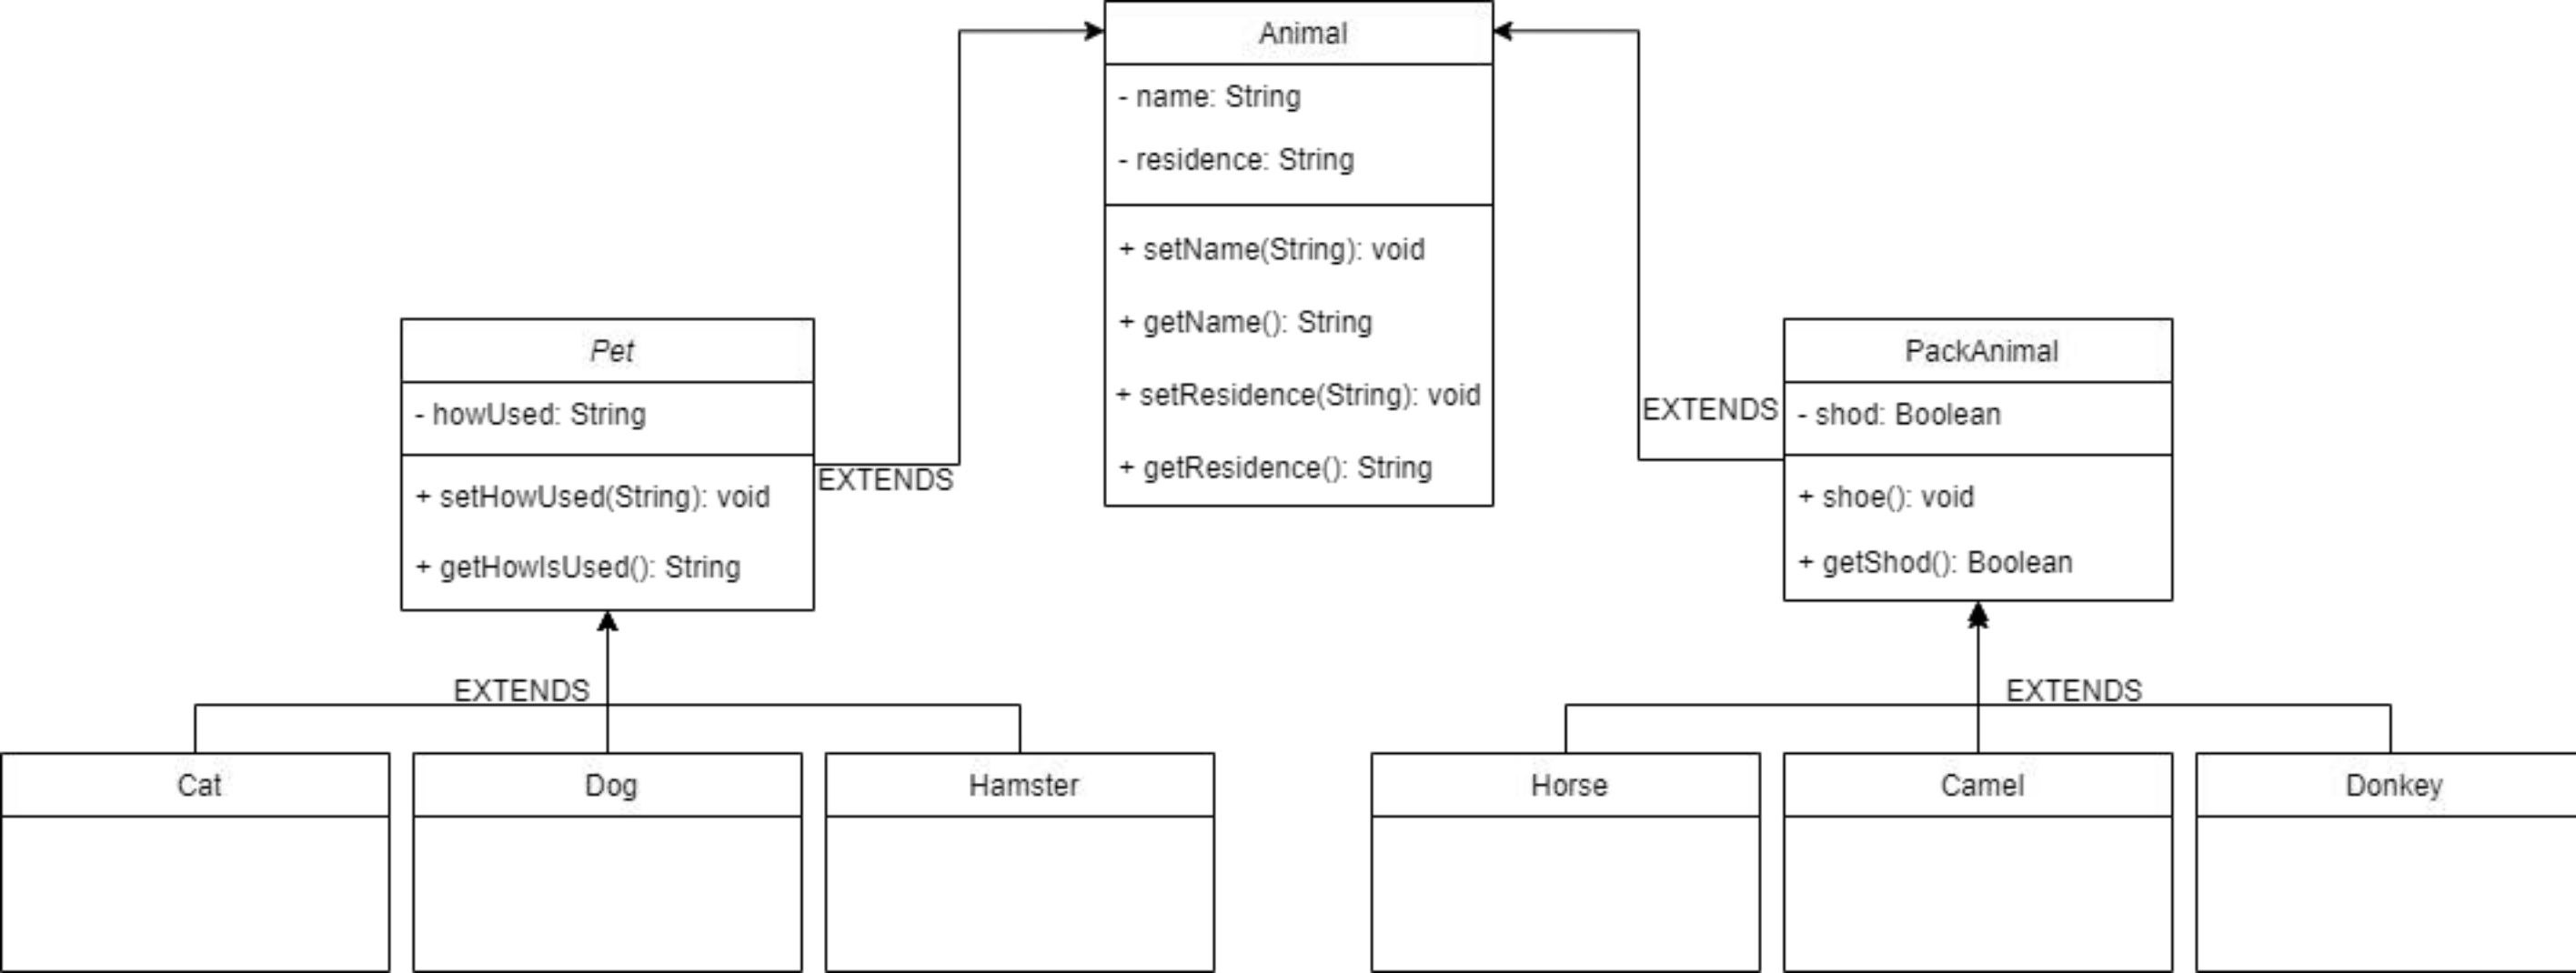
Animal

- name: String

- residence: String

+ setName(String): void

+ getName(): String

+ setResidence(String): void

+ getResidence(): String

Pet

- howUsed: String

+ setHowUsed(String): void

+ getHowIsUsed(): String

EXTENDS

PackAnimal

- shod: Boolean

+ shoe(): void

+ getShod(): Boolean

EXTENDS

EXTENDS

Cat

Dog

Hamster

EXTENDS

Horse

Camel

Donkey